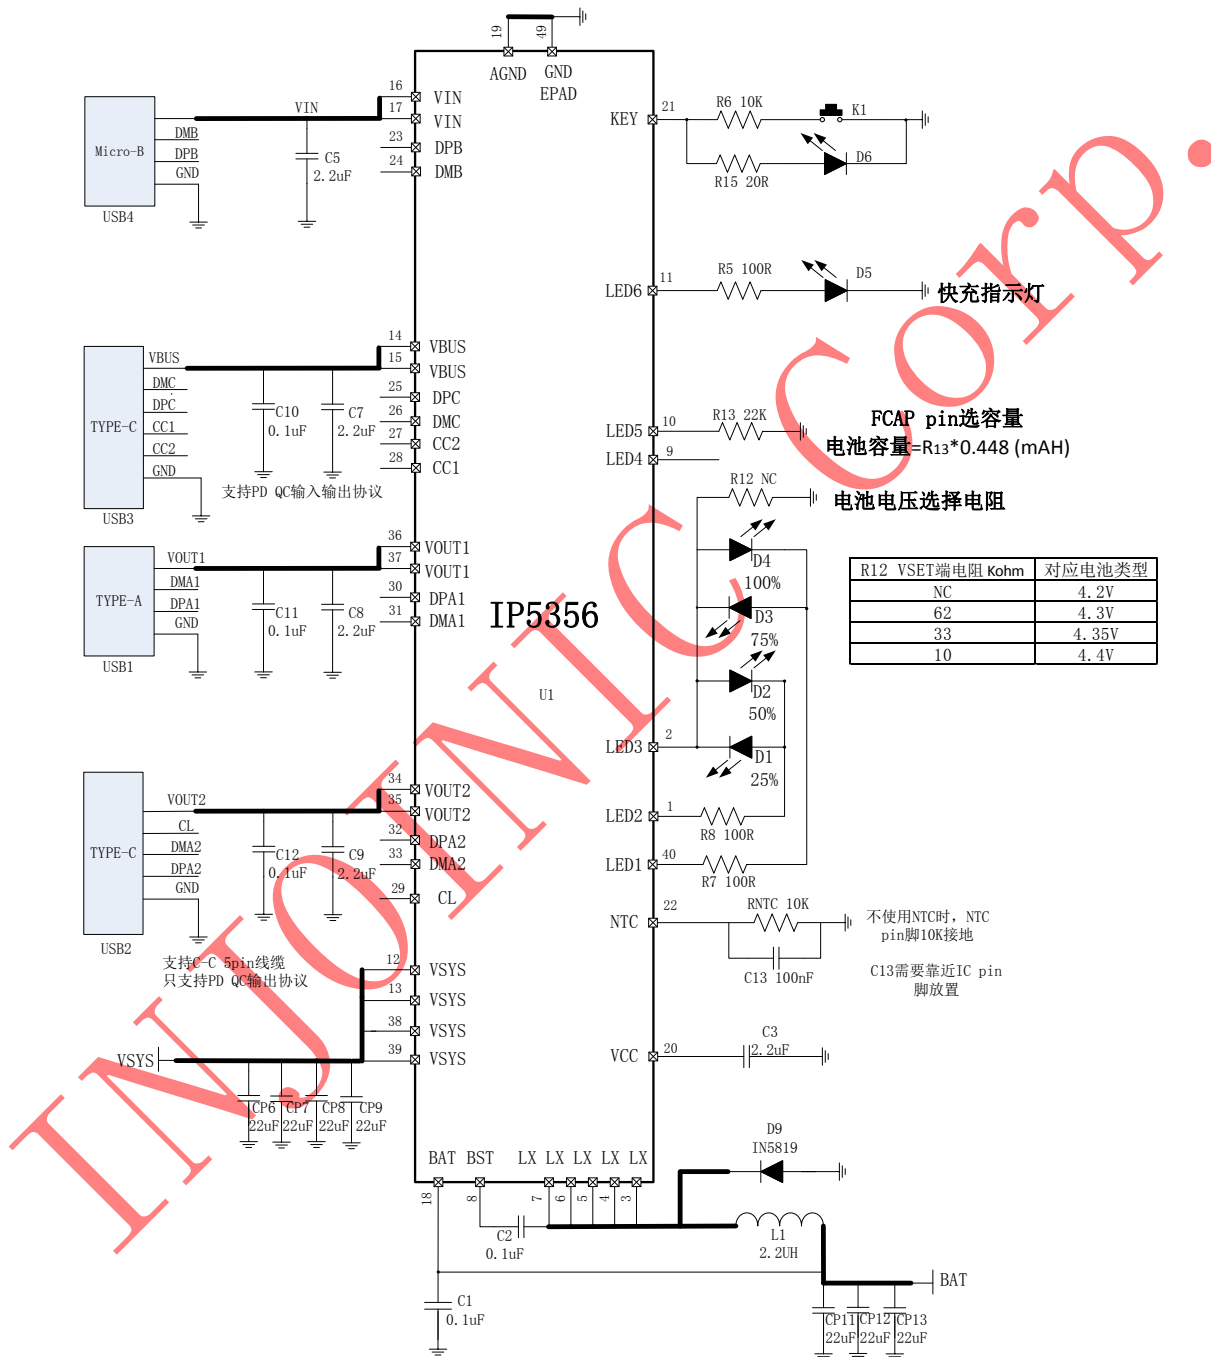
19 49
AGND GND
EPAD

Micro-B
USB4
VIN
DMB
DPB
GND
C5
2.2uF
16 VIN
17 VIN
23 DPB
24 DMB

KEY 21
R6 10K
K1
D6
R15 20R

LED6 11
R5 100R
D5
快充指示灯

TYPE-C
USB3
VBUS
DMC
DPC
CC1
CC2
GND
C10
0.1uF
C7
2.2uF
14 VBUS
15 VBUS
25 DPC
26 DMC
27 CC2
28 CC1
支持PD QC输入输出协议

LED5 10
R13 22K
LED4 9
FCAP pin选容量
电池容量=R13*0.448 (mAH)

R12 NC
电池电压选择电阻

TYPE-A
USB1
VOUT1
DMA1
DPA1
GND
C11
0.1uF
C8
2.2uF
36 VOUT1
37 VOUT1
30 DPA1
31 DMA1

IP5356
U1

D4
100%
D3
75%
D2
50%
D1
25%

| R12 VSET端电阻 Kohm | 对应电池类型 |
|---|---|
| NC | 4.2V |
| 62 | 4.3V |
| 33 | 4.35V |
| 10 | 4.4V |

LED3 2
LED2 1
R8 100R
LED1 40
R7 100R

TYPE-C
USB2
VOUT2
CL
DMA2
DPA2
GND
C12
0.1uF
C9
2.2uF
34 VOUT2
35 VOUT2
32 DPA2
33 DMA2
29 CL
支持C-C 5pin线缆
只支持PD QC输出协议

NTC 22
RNTC 10K
C13 100nF
不使用NTC时，NTC pin脚10K接地
C13需要靠近IC pin脚放置

12 VSYS
13 VSYS
38 VSYS
39 VSYS
VSYS
CP6 22uF
CP7 22uF
CP8 22uF
CP9 22uF

VCC 20
C3
2.2uF

BAT BST LX LX LX LX LX
18 8 7 6 5 4 3
D9
IN5819
C2
0.1uF
L1
2.2UH
BAT
C1
0.1uF
CP11 22uF
CP12 22uF
CP13 22uF

INJOINIC Corp.